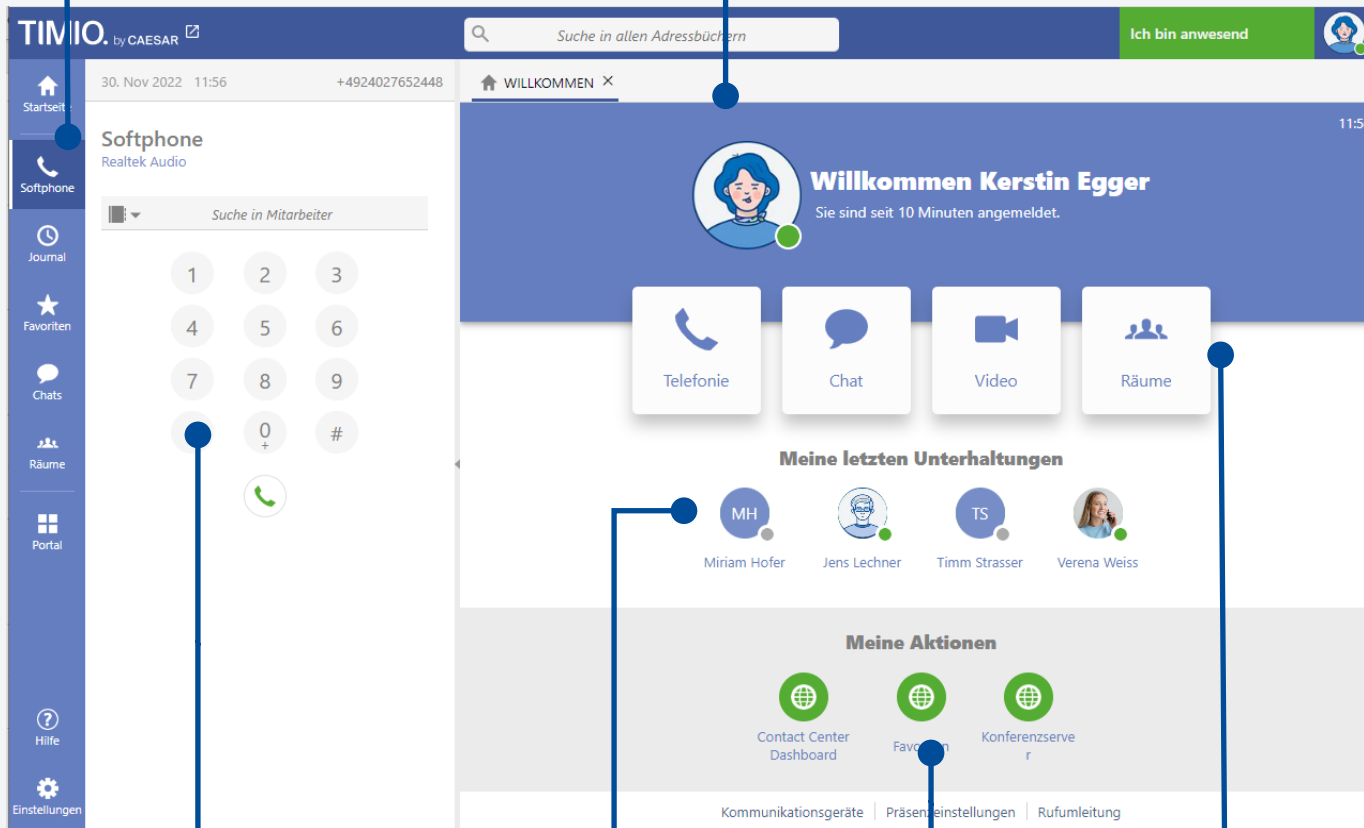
TIMIO. by CAESAR

Suche in allen Adressbüchern

Ich bin anwesend

Startseite

Softphone

Journal

Favoriten

Chats

Räume

Portal

Hilfe

Einstellungen

30. Nov 2022 11:56 +4924027652448

Softphone
Realtek Audio

Suche in Mitarbeiter

1 2 3
4 5 6
7 8 9
0 + #

WILLKOMMEN ×

11:5

Willkommen Kerstin Egger
Sie sind seit 10 Minuten angemeldet.

Telefonie

Chat

Video

Räume

Meine letzten Unterhaltungen

MH
Miriam Hofer

Jens Lechner

TS
Timm Strasser

Verena Weiss

Meine Aktionen

Contact Center Dashboard

Fav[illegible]n

Konferenzserver

Kommunikationsgeräte | Präsen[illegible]einstellungen | Rufumleitung